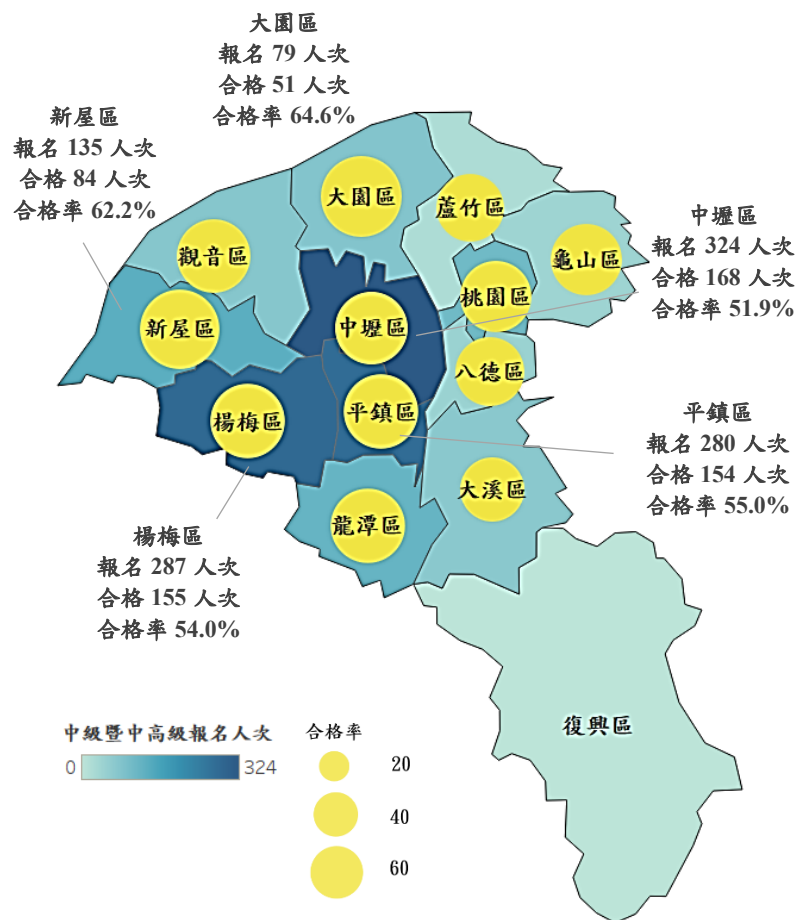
大園區
報名 79 人次
合格 51 人次
合格率 64.6%

新屋區
報名 135 人次
合格 84 人次
合格率 62.2%

大園區

蘆竹區

觀音區

龜山區

中壢區
報名 324 人次
合格 168 人次
合格率 51.9%

桃園區

新屋區

中壢區

八德區

楊梅區

平鎮區

平鎮區
報名 280 人次
合格 154 人次
合格率 55.0%

大溪區

龍潭區

楊梅區
報名 287 人次
合格 155 人次
合格率 54.0%

復興區

中級暨中高級報名人次
0
324

合格率
20
40
60